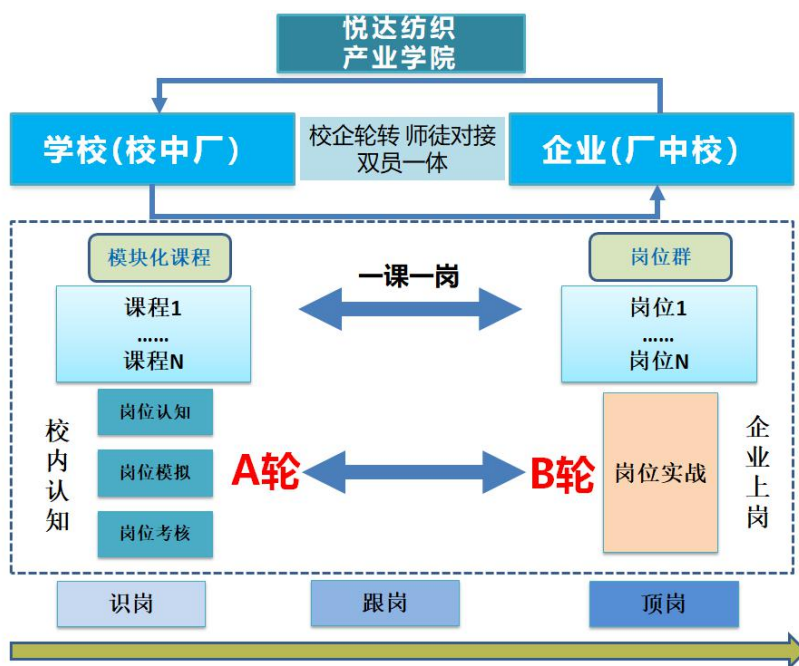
悦达纺织
产业学院

学校(校中厂)

校企轮转 师徒对接
双员一体

企业(厂中校)

模块化课程

一课一岗

岗位群

课程1
……
课程N

岗位1
……
岗位N

校内认知

岗位认知

岗位模拟

岗位考核

A轮

B轮

岗位实战

企业上岗

识岗

跟岗

顶岗